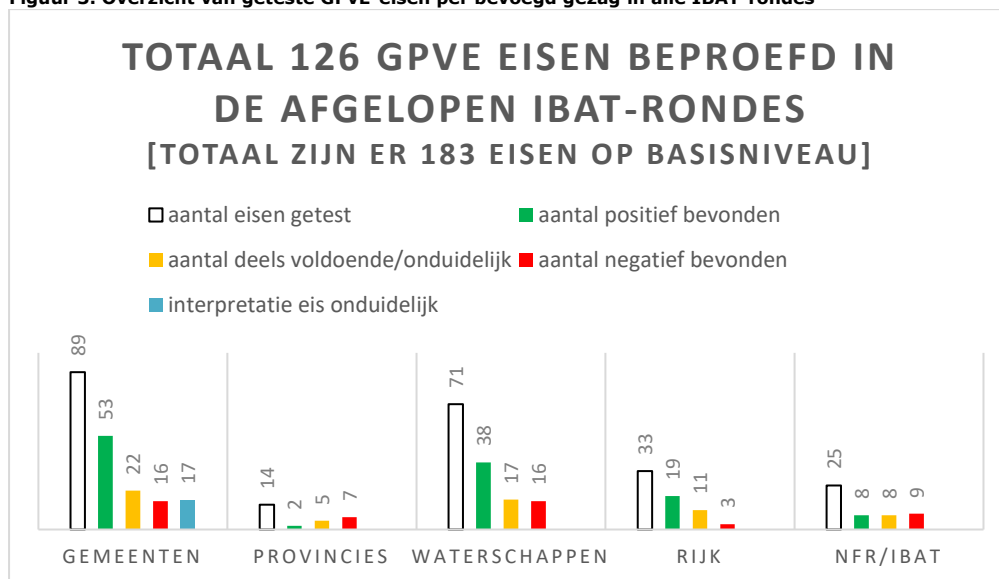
Figuur 5: Overzicht van geteste GPVE-eisen per bevoegd gezag in alle IBAT-rondes

TOTAAL 126 GPVE EISEN BEPROEFD IN DE AFGELOPEN IBAT-RONDES
[TOTAAL ZIJN ER 183 EISEN OP BASISNIVEAU]

aantal eisen getest
aantal positief bevonden
aantal deels voldoende/onduidelijk
aantal negatief bevonden
interpretatie eis onduidelijk

| | aantal eisen getest | aantal positief bevonden | aantal deels voldoende/onduidelijk | aantal negatief bevonden | interpretatie eis onduidelijk |
|---|---|---|---|---|---|
| GEMEENTEN | 89 | 53 | 22 | 16 | 17 |
| PROVINCIES | 14 | 2 | 5 | 7 | |
| WATERSCHAPPEN | 71 | 38 | 17 | 16 | |
| RIJK | 33 | 19 | 11 | 3 | |
| NFR/IBAT | 25 | 8 | 8 | 9 | |